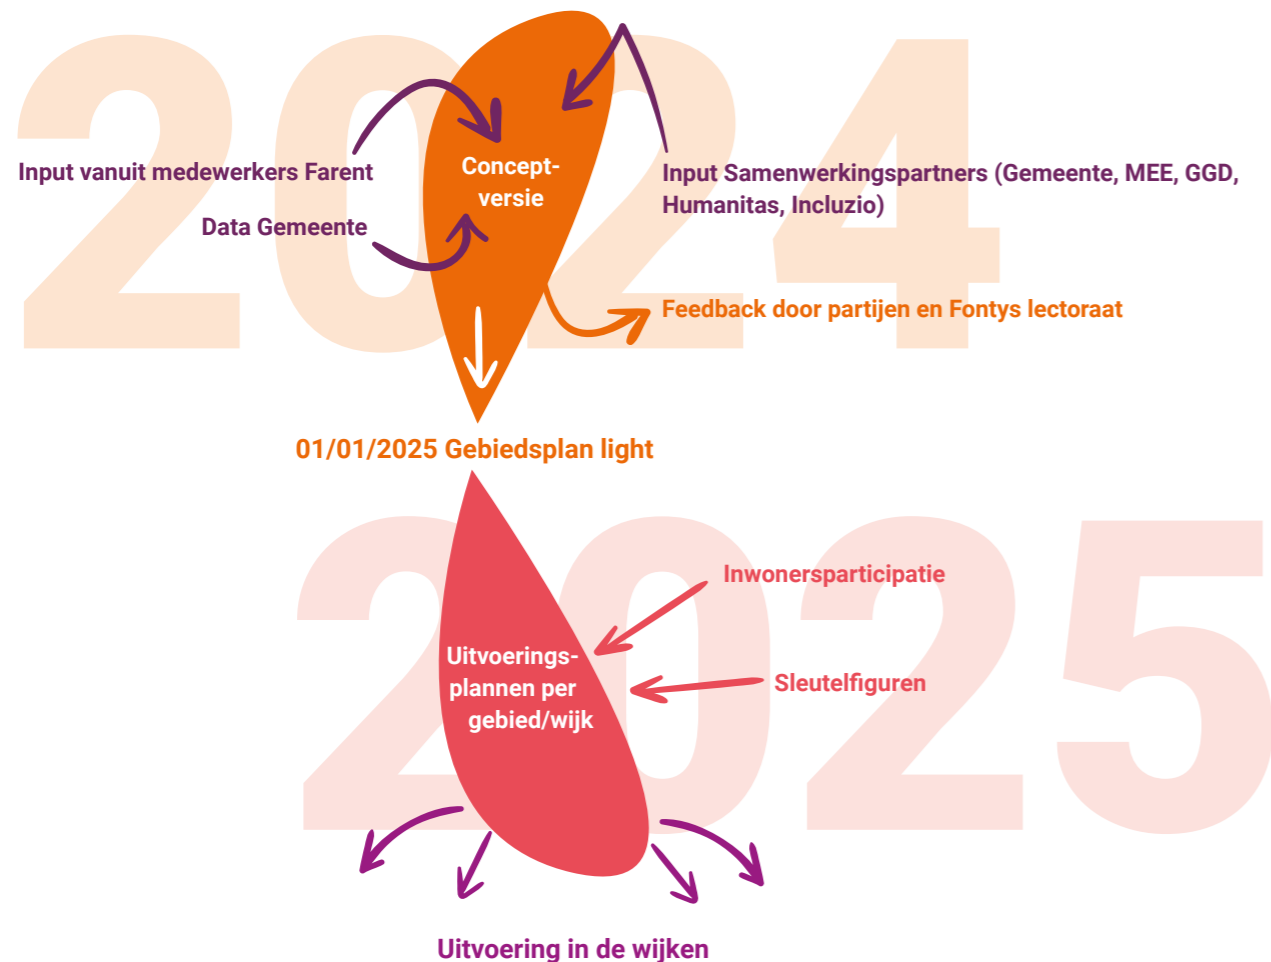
2024

Input vanuit medewerkers Farent

Concept-versie

Input Samenwerkingspartners (Gemeente, MEE, GGD, Humanitas, Incluzio)

Data Gemeente

Feedback door partijen en Fontys lectoraat

01/01/2025 Gebiedsplan light

2025

Inwonersparticipatie

Uitvoeringsplannen per gebied/wijk

Sleutelfiguren

Uitvoering in de wijken